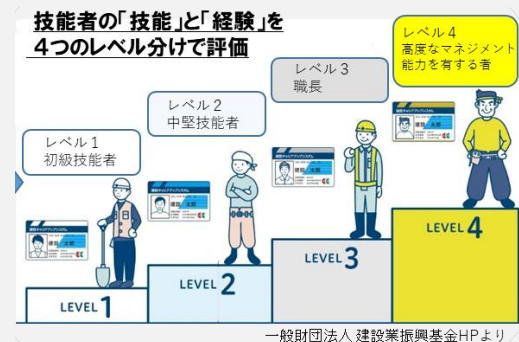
技能者の「技能」と「経験」を
４つのレベル分けで評価

レベル１
初級技能者

レベル２
中堅技能者

レベル３
職長

レベル４
高度なマネジメント能力を有する者

LEVEL 1

LEVEL 2

LEVEL 3

LEVEL 4

一般財団法人 建設業振興基金HPより